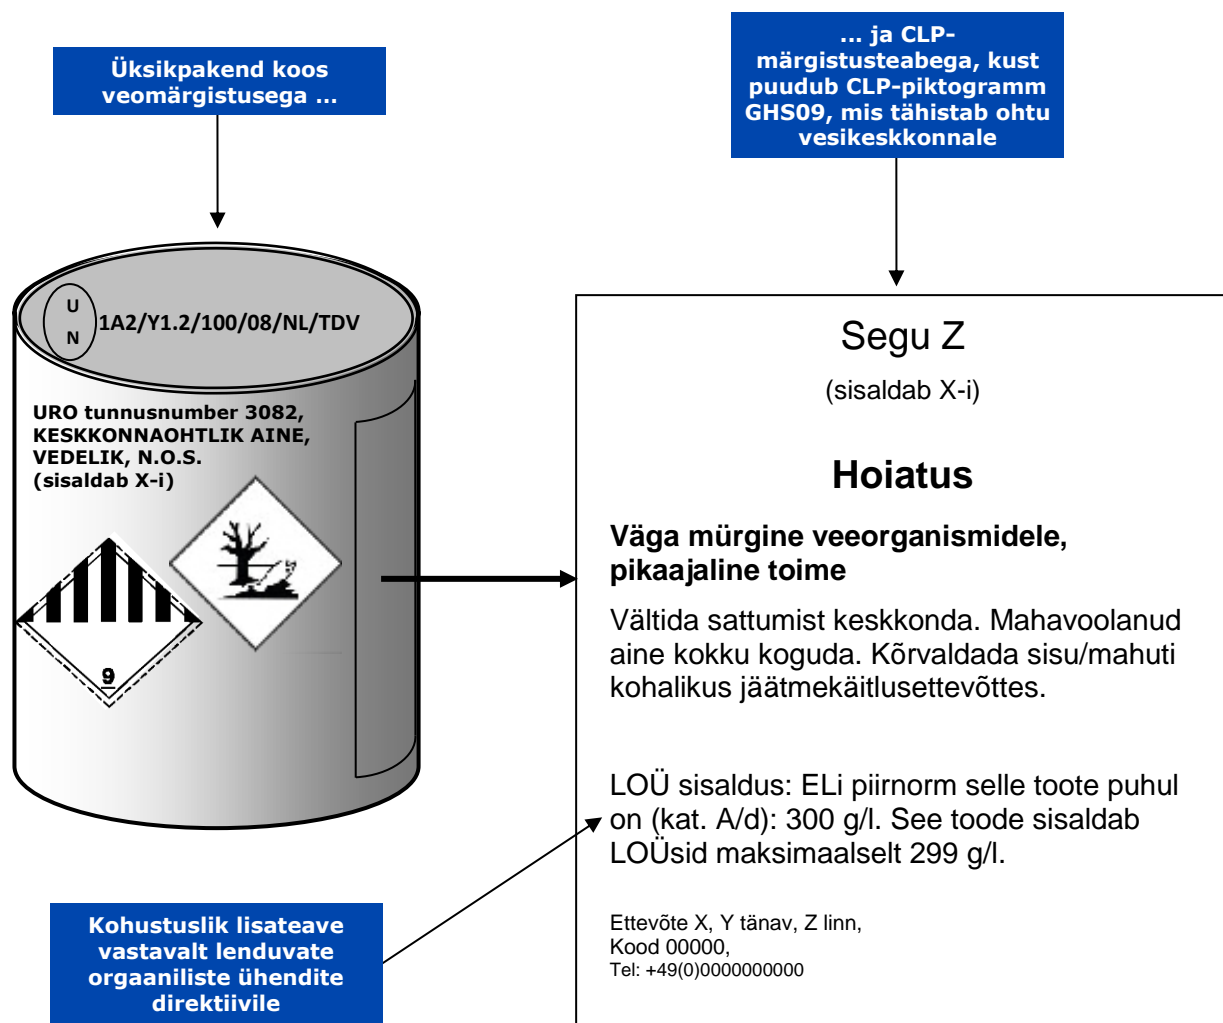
Üksikpakend koos veomärgistusega ...

... ja CLP-märgistusteabega, kust puudub CLP-piktogramm GHS09, mis tähistab ohtu vesikeskkonnale

U N 1A2/Y1.2/100/08/NL/TDV

URO tunnusnumber 3082, KESKKONNAOHTLIK AINE, VEDELIK, N.O.S. (sisaldab X-i)

9

Segu Z

(sisaldab X-i)

Hoiatus

Väga mürgine veeorganismidele, pikaajaline toime

Vältida sattumist keskkonda. Mahavoolanud aine kokku koguda. Kõrvaldada sisu/mahuti kohalikus jäätmekäitlusettevõttes.

LOÜ sisaldus: ELi piirnorm selle toote puhul on (kat. A/d): 300 g/l. See toode sisaldab LOÜsid maksimaalselt 299 g/l.

Ettevõte X, Y tänav, Z linn,
Kood 00000,
Tel: +49(0)0000000000

Kohustuslik lisateave vastavalt lenduvate orgaaniliste ühendite direktiivile